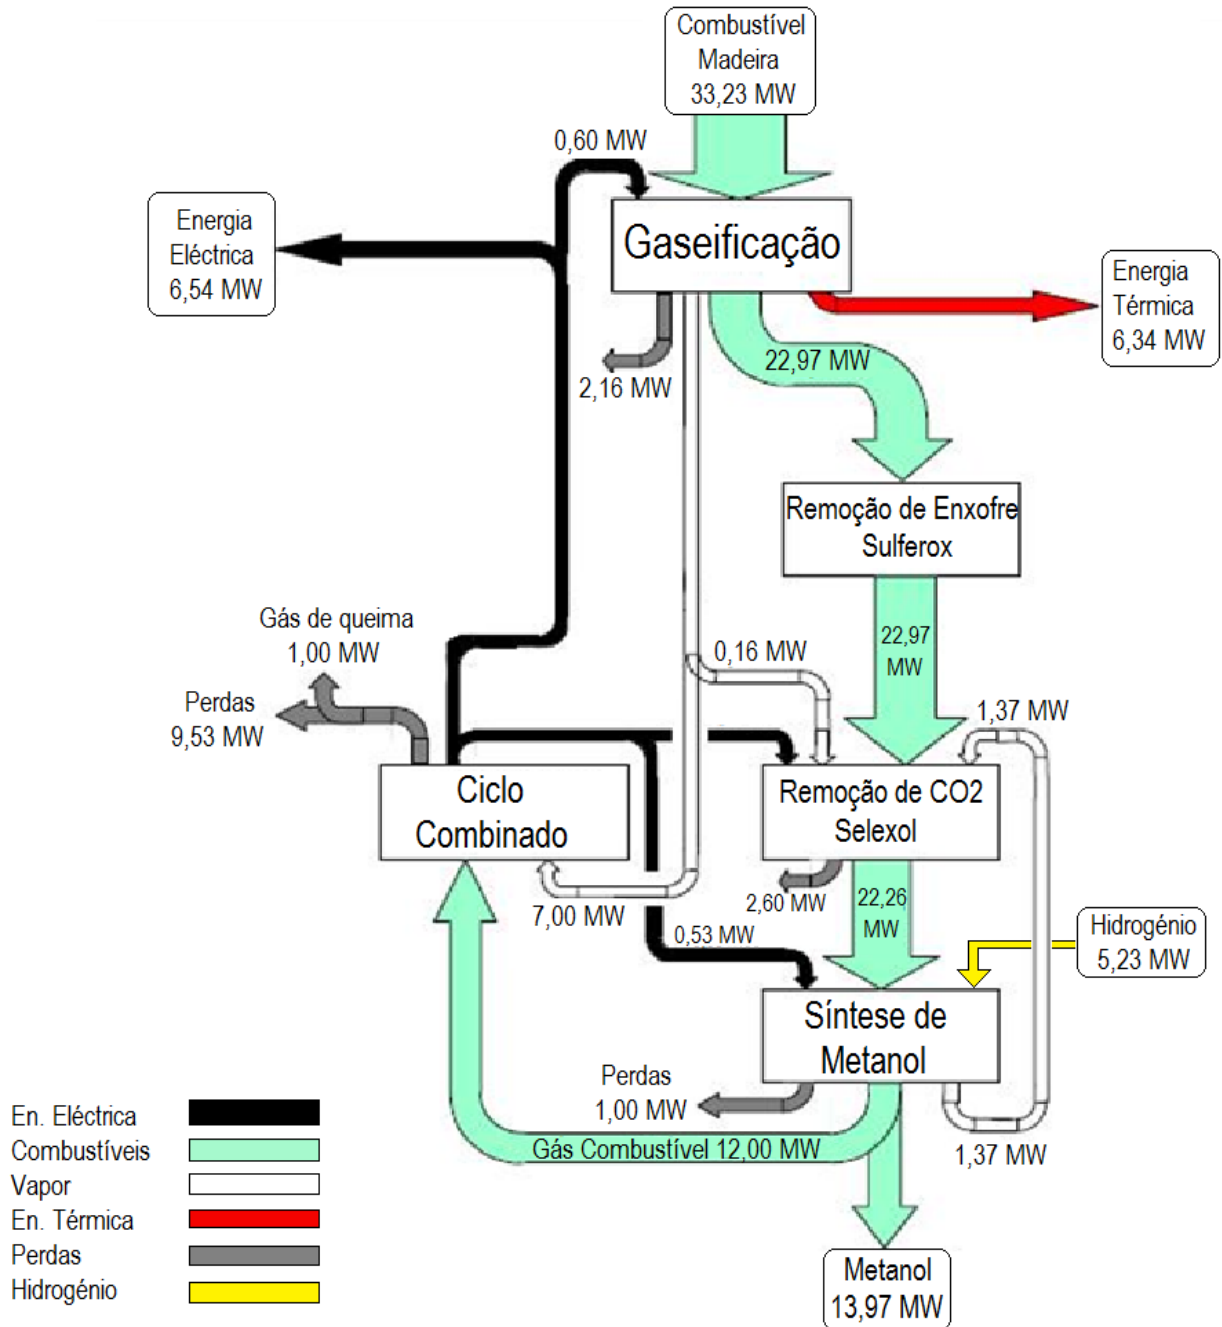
Combustível Madeira 33,23 MW

0,60 MW

Energia Eléctrica 6,54 MW

Gaseificação

Energia Térmica 6,34 MW

2,16 MW

22,97 MW

Remoção de Enxofre Sulferox

22,97 MW

Gás de queima 1,00 MW

Perdas 9,53 MW

0,16 MW

1,37 MW

Ciclo Combinado

Remoção de CO2 Selexol

7,00 MW

2,60 MW

22,26 MW

0,53 MW

Hidrogénio 5,23 MW

Síntese de Metanol

Perdas 1,00 MW

Gás Combustível 12,00 MW

1,37 MW

Metanol 13,97 MW

En. Eléctrica
Combustíveis
Vapor
En. Térmica
Perdas
Hidrogénio